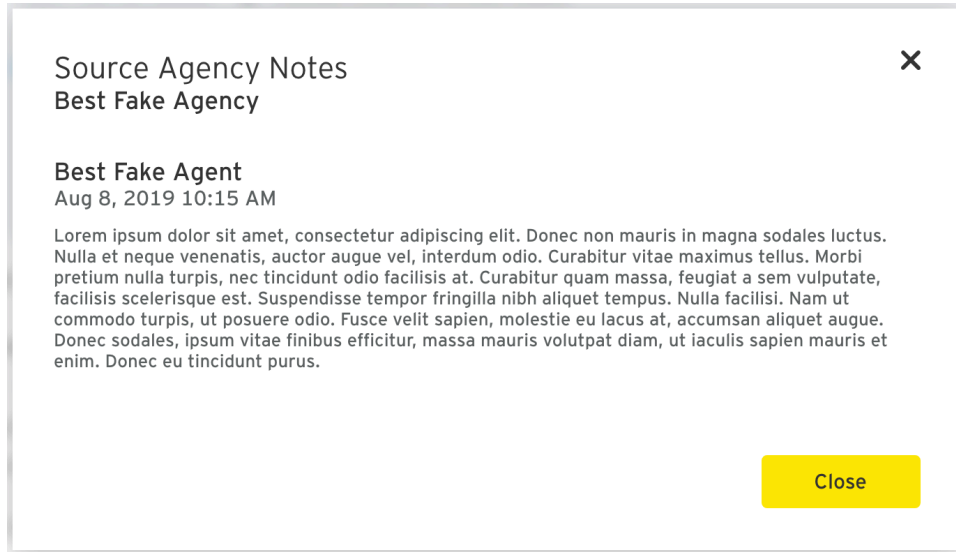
Source Agency Notes
Best Fake Agency

×

Best Fake Agent
Aug 8, 2019 10:15 AM

Lorem ipsum dolor sit amet, consectetur adipiscing elit. Donec non mauris in magna sodales luctus. Nulla et neque venenatis, auctor augue vel, interdum odio. Curabitur vitae maximus tellus. Morbi pretium nulla turpis, nec tincidunt odio facilisis at. Curabitur quam massa, feugiat a sem vulputate, facilisis scelerisque est. Suspendisse tempor fringilla nibh aliquet tempus. Nulla facilisi. Nam ut commodo turpis, ut posuere odio. Fusce velit sapien, molestie eu lacus at, accumsan aliquet augue. Donec sodales, ipsum vitae finibus efficitur, massa mauris volutpat diam, ut iaculis sapien mauris et enim. Donec eu tincidunt purus.

Close